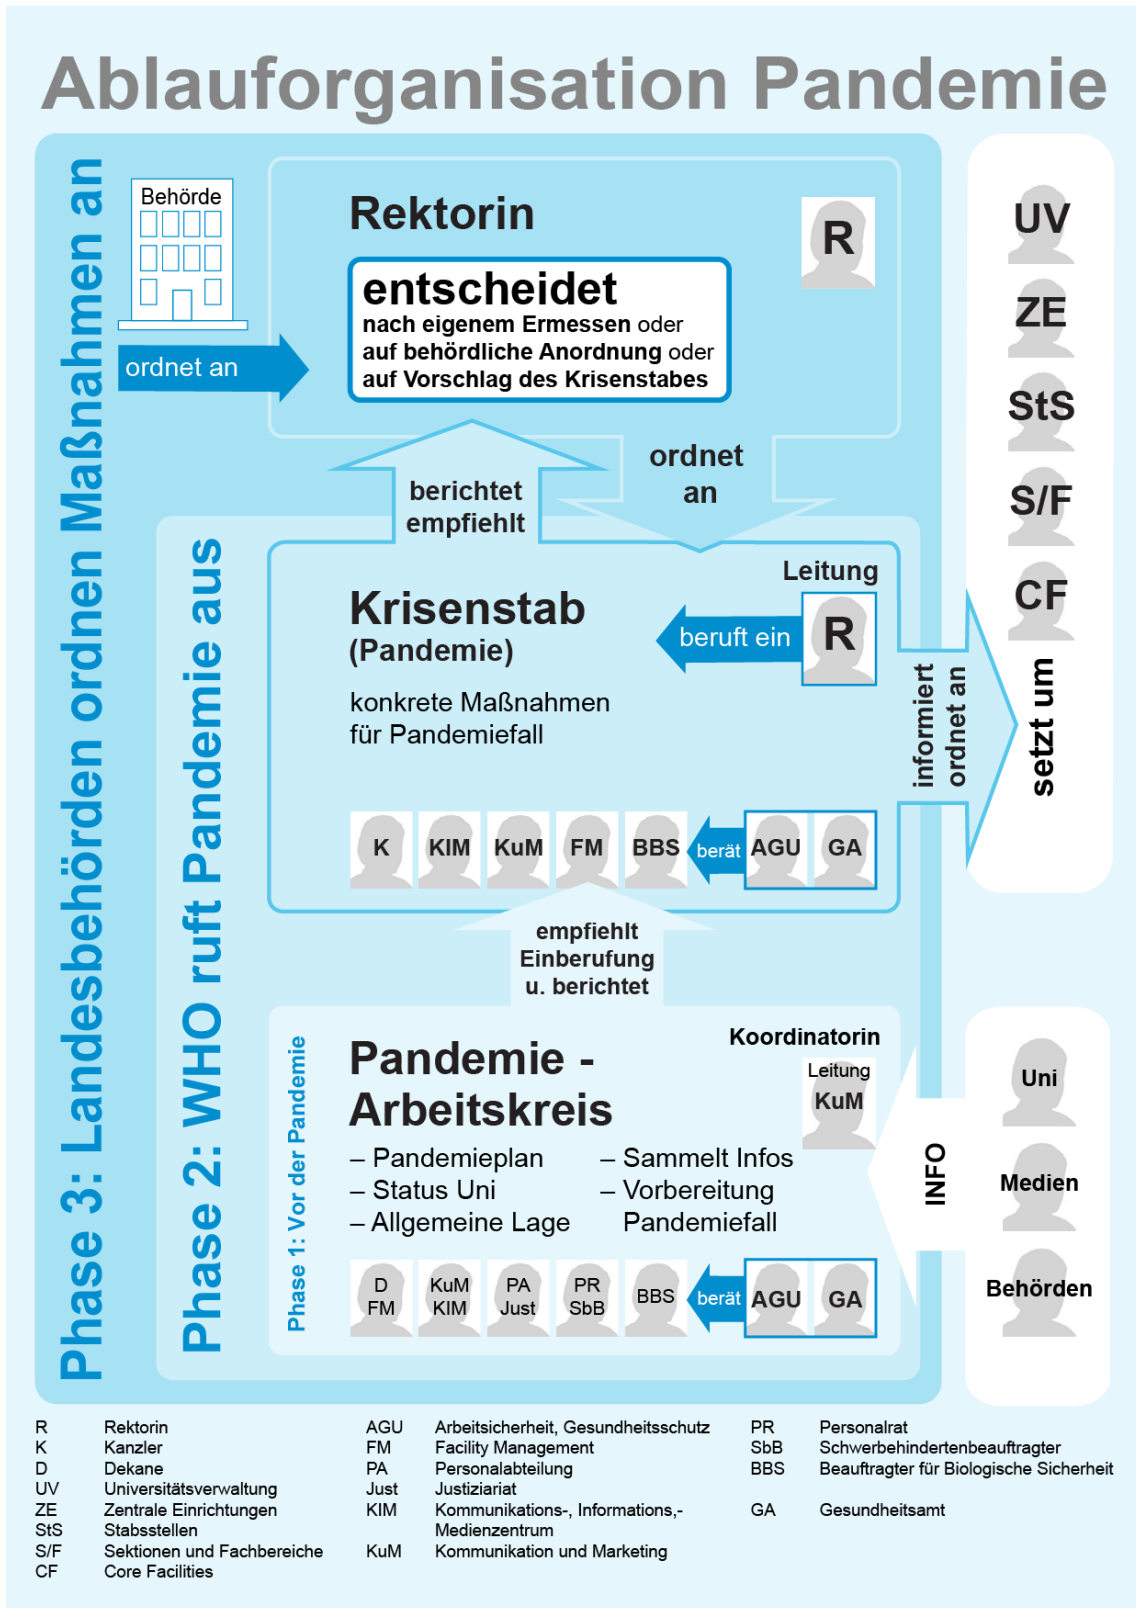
Ablauforganisation Pandemie

Phase 3: Landesbehörden ordnen Maßnahmen an

Behörde

ordnet an

Rektorin

R

entscheidet
nach eigenem Ermessen oder
auf behördliche Anordnung oder
auf Vorschlag des Krisenstabes

berichtet
empfiehlt

ordnet
an

Phase 2: WHO ruft Pandemie aus

Leitung

Krisenstab
(Pandemie)

beruft ein

R

konkrete Maßnahmen
für Pandemiefall

K KIM KuM FM BBS berät AGU GA

empfiehlt
Einberufung
u. berichtet

Phase 1: Vor der Pandemie

Koordinatorin

Pandemie -
Arbeitskreis

Leitung
KuM

– Pandemieplan
– Status Uni
– Allgemeine Lage

– Sammelt Infos
– Vorbereitung
Pandemiefall

D FM | KuM KIM | PA Just | PR SbB | BBS | berät | AGU | GA

UV
ZE
StS
S/F
CF

informiert
ordnet an

setzt um

INFO

Uni
Medien
Behörden

R Rektorin
K Kanzler
D Dekane
UV Universitätsverwaltung
ZE Zentrale Einrichtungen
StS Stabsstellen
S/F Sektionen und Fachbereiche
CF Core Facilities

AGU Arbeitsicherheit, Gesundheitsschutz
FM Facility Management
PA Personalabteilung
Just Justiziariat
KIM Kommunikations-, Informations,- Medienzentrum
KuM Kommunikation und Marketing

PR Personalrat
SbB Schwerbehindertenbeauftragter
BBS Beauftragter für Biologische Sicherheit
GA Gesundheitsamt